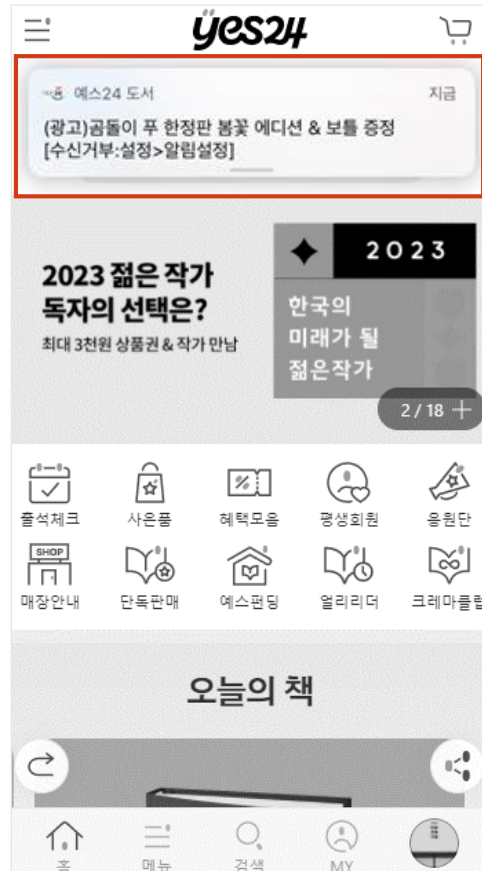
yes24

예스24 도서
지금
(광고)곰돌이 푸 한정판 봄꽃 에디션 & 보틀 증정
[수신거부:설정>알림설정]

2023 젊은 작가 독자의 선택은?
최대 3천원 상품권 & 작가 만남

2023
한국의 미래가 될 젊은작가

2 / 18 +

출석체크
사은품
혜택모음
평생회원
응원단
SHOP
매장안내
단독판매
예스펀딩
얼리리더
크레마클럽

오늘의 책

홈
메뉴
검색
MY